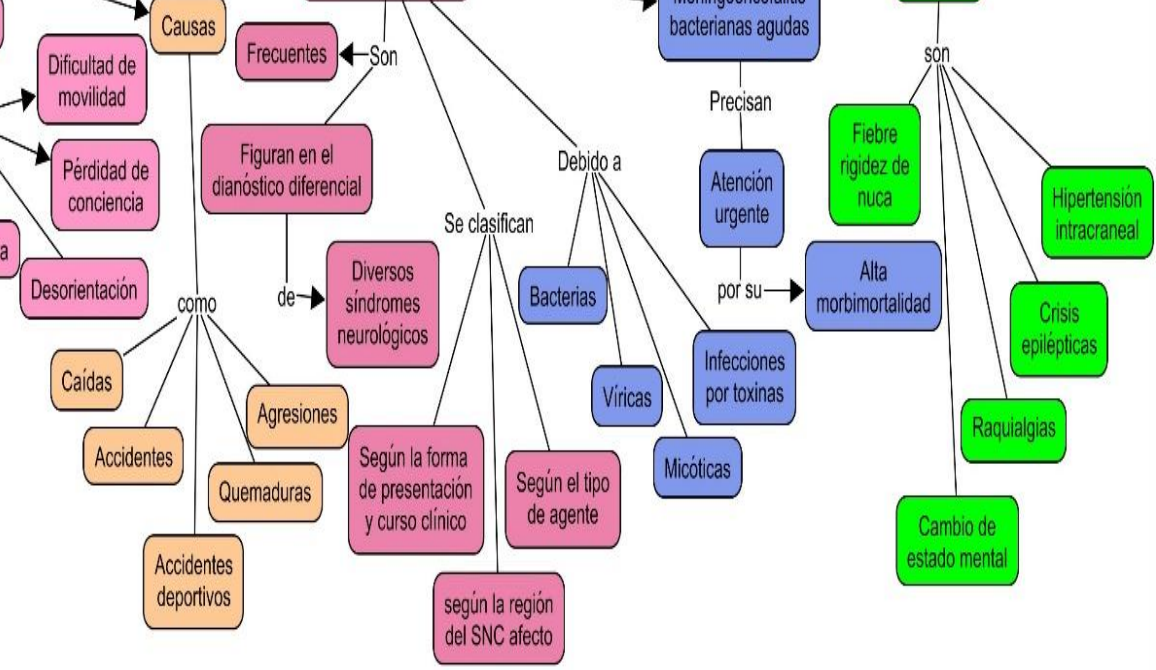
Causas

Dificultad de movilidad

Pérdidad de conciencia

a

Desorientación

como

Caídas

Accidentes

Agresiones

Quemaduras

Accidentes deportivos

Frecuentes

Son

Figuran en el dianóstico diferencial

de

Diversos síndromes neurológicos

Se clasifican

Según la forma de presentación y curso clínico

Según el tipo de agente

según la región del SNC afecto

Debido a

Bacterias

Víricas

Micóticas

Infecciones por toxinas

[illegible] bacterianas agudas

Precisan

Atención urgente

por su

Alta morbimortalidad

son

Fiebre rigidez de nuca

Hipertensión intracraneal

Crisis epilépticas

Raquialgias

Cambio de estado mental